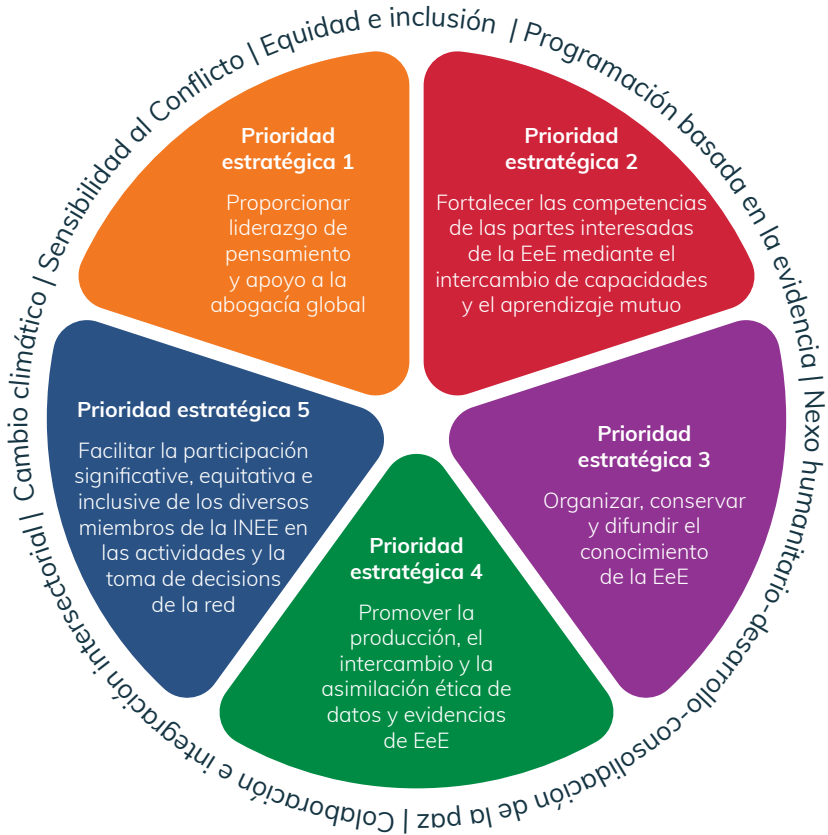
Equidad e inclusión | Programación basada en la evidencia | Nexo humanitario-desarrollo-consolidación de la paz | Colaboración e integración intersectorial | Cambio climático | Sensibilidad al Conflicto |

Prioridad estratégica 1

Proporcionar liderazgo de pensamiento y apoyo a la abogacía global

Prioridad estratégica 2

Fortalecer las competencias de las partes interesadas de la EeE mediante el intercambio de capacidades y el aprendizaje mutuo

Prioridad estratégica 3

Organizar, conservar y difundir el conocimiento de la EeE

Prioridad estratégica 4

Promover la producción, el intercambio y la asimilación ética de datos y evidencias de EeE

Prioridad estratégica 5

Facilitar la participación significative, equitativa e inclusive de los diversos miembros de la INEE en las actividades y la toma de decisions de la red